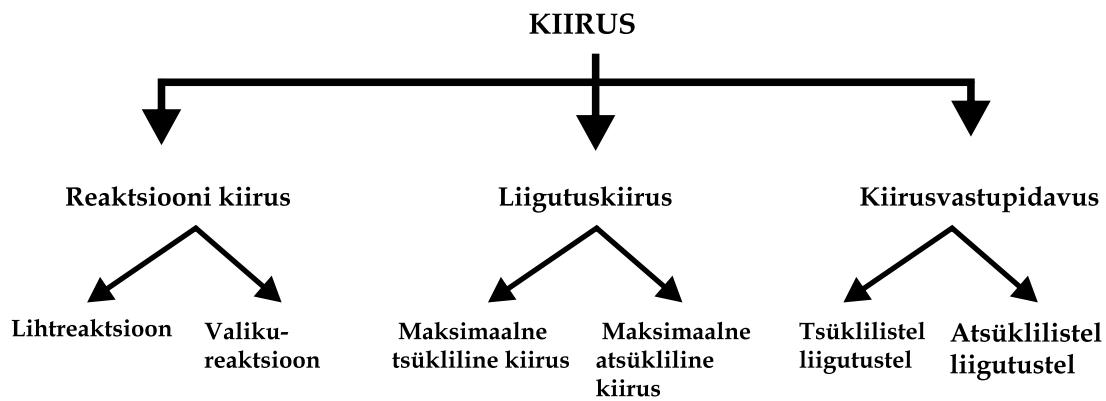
KIIRUS

Reaktsiooni kiirus

Lihtreaktsioon

Valikureaktsioon

Liigutuskiirus

Maksimaalne tsükliline kiirus

Maksimaalne atsükliline kiirus

Kiirusvastupidavus

Tsüklilistel liigutustel

Atsüklilistel liigutustel